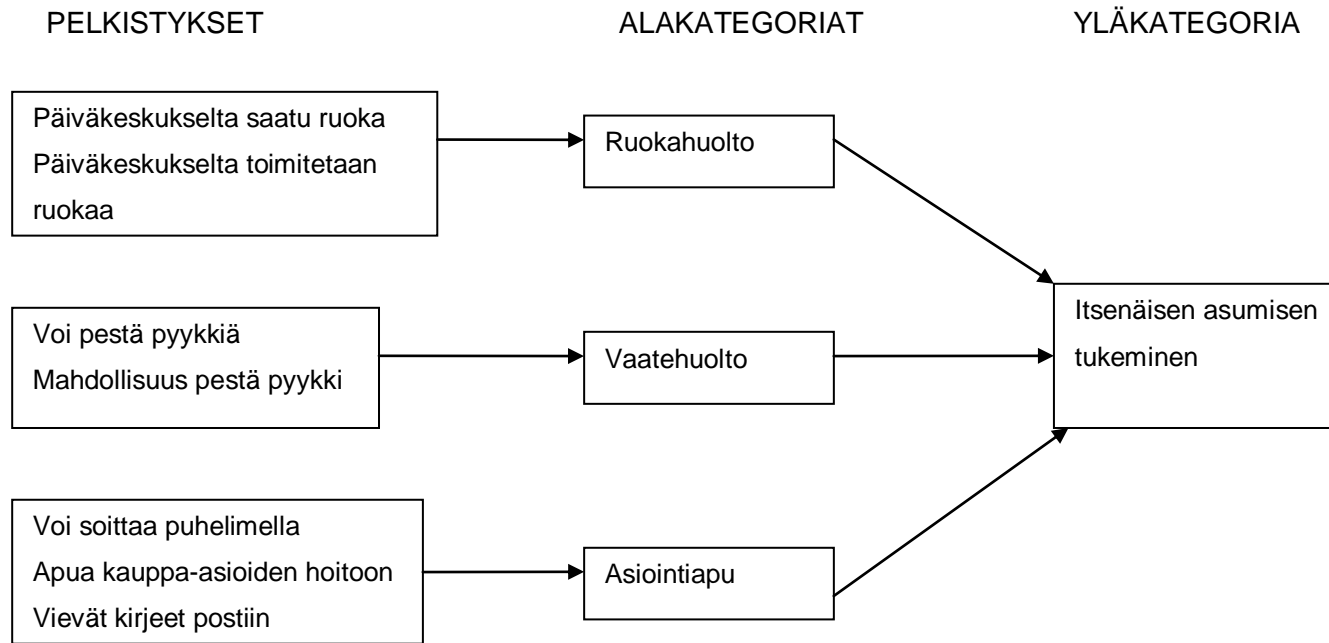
PELKISTYKSET

ALAKATEGORIAT

YLÄKATEGORIA

Päiväkeskukselta saatu ruoka
Päiväkeskukselta toimitetaan ruokaa

Ruokahuolto

Voi pestä pyykkiä
Mahdollisuus pestä pyykki

Vaatehuolto

Itsenäisen asumisen tukeminen

Voi soittaa puhelimella
Apua kauppa-asioiden hoitoon
Vievät kirjeet postiin

Asiointiapu